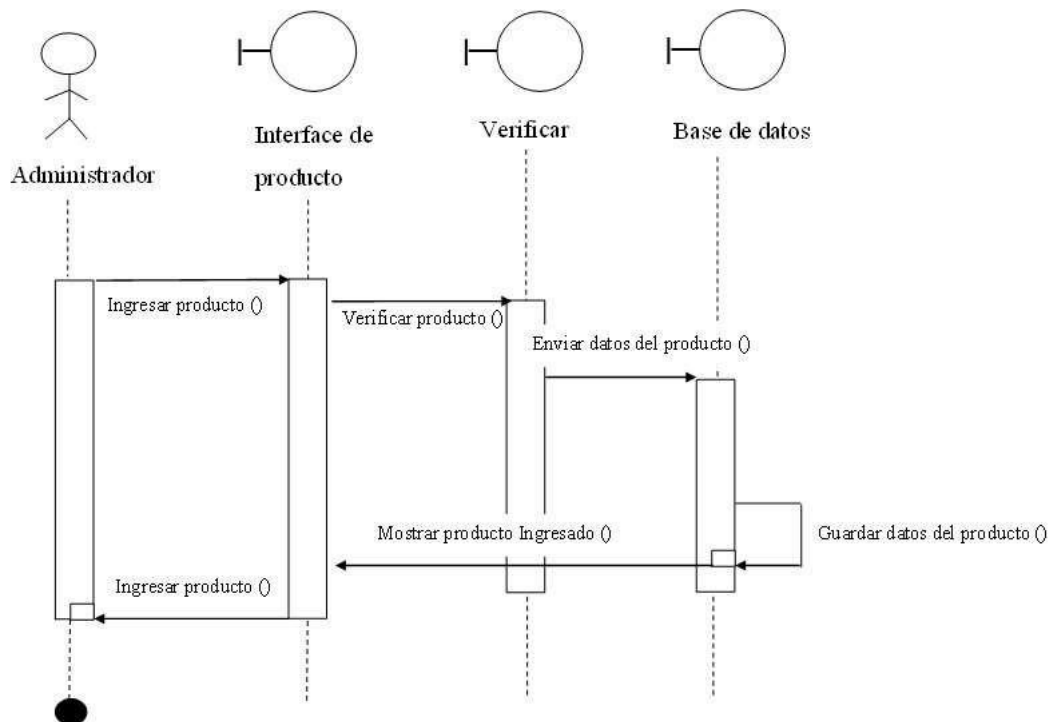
Administrador

Interface de producto

Verificar

Base de datos

Ingresar producto ()

Verificar producto ()

Enviar datos del producto ()

Mostrar producto Ingresado ()

Guardar datos del producto ()

Ingresar producto ()